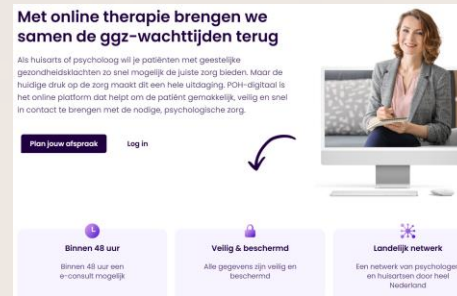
Met online therapie brengen we samen de ggz-wachttijden terug

Als huisarts of psycholoog wil je patiënten met geestelijke gezondheidsklachten zo snel mogelijk de juiste zorg bieden. Maar de huidige druk op de zorg maakt dit een hele uitdaging. POH-digitaal is het online platform dat helpt om de patiënt gemakkelijk, veilig en snel in contact te brengen met de nodige, psychologische zorg.

Plan jouw afspraak

Log in

Binnen 48 uur

Binnen 48 uur een e-consult mogelijk

Veilig & beschermd

Alle gegevens zijn veilig en beschermd

Landelijk netwerk

Een netwerk van psychologen en huisartsen door heel Nederland